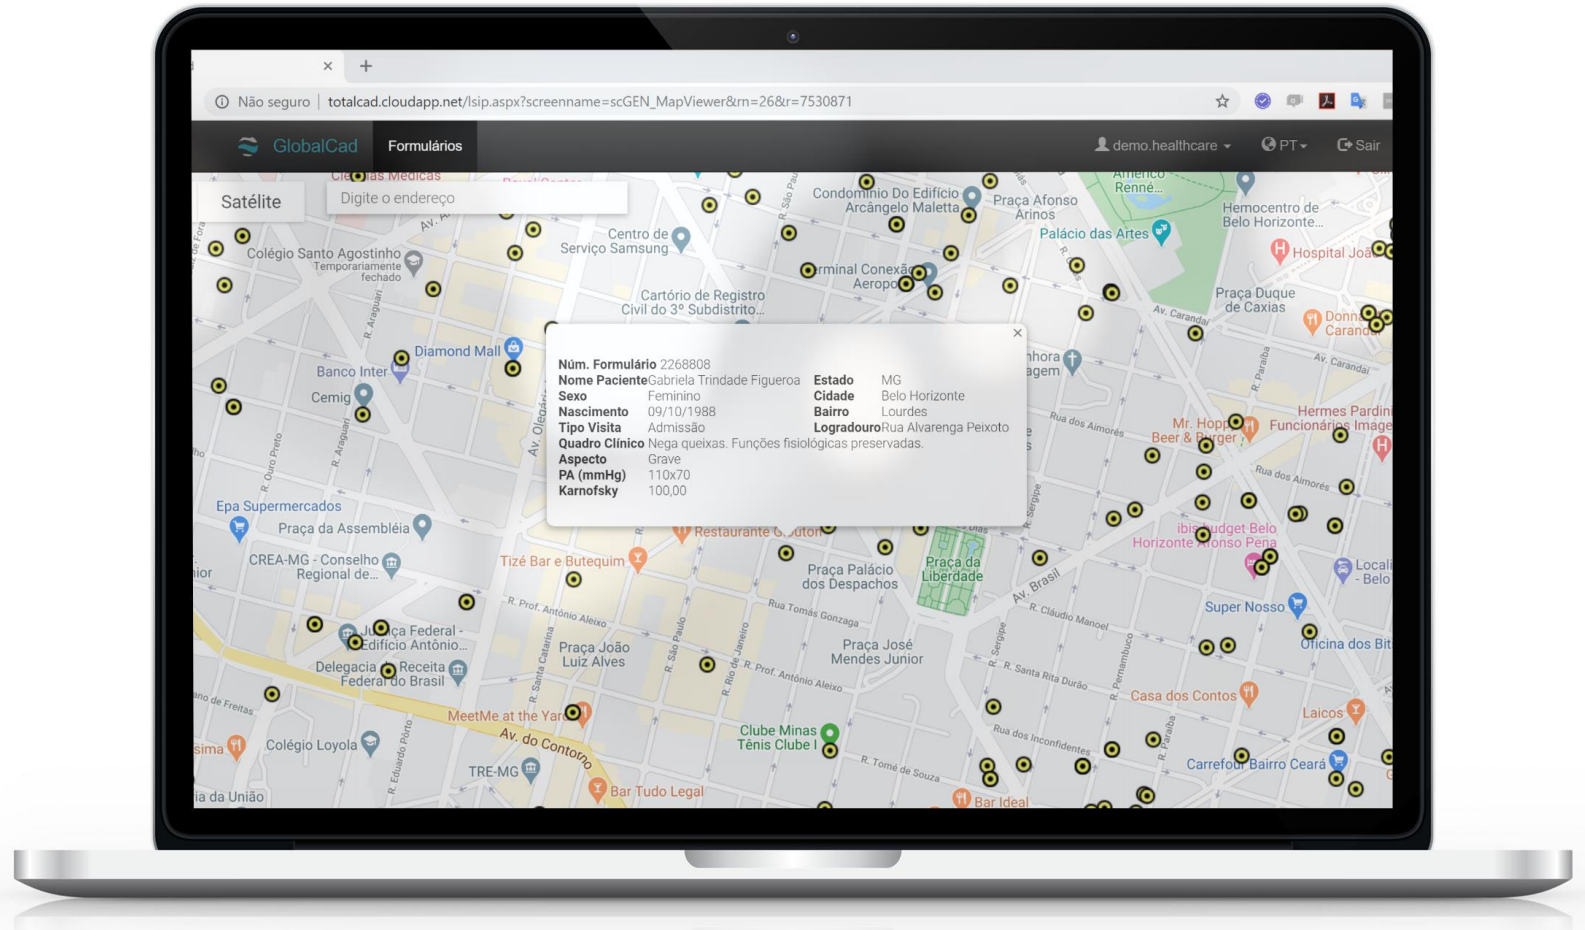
×
+
Não seguro | totalcad.cloudapp.net/lsip.aspx?screenname=scGEN_MapViewer&rn=26&r=7530871

GlobalCad
Formulários
demo.healthcare
PT
Sair

Satélite
Digite o endereço

Núm. Formulário 2268808
Nome Paciente Gabriela Trindade Figueroa
Sexo Feminino
Nascimento 09/10/1988
Tipo Visita Admissão
Quadro Clínico Nega queixas. Funções fisiológicas preservadas.
Aspecto Grave
PA (mmHg) 110x70
Karnofsky 100,00
Estado MG
Cidade Belo Horizonte
Bairro Lourdes
Logradouro Rua Alvarenga Peixoto

Colégio Santo Agostinho
Temporariamente fechado
Centro de Serviço Samsung
Condomínio Do Edifício Arcângelo Maletta
Praça Afonso Arinos
Palácio das Artes
Hemocentro de Belo Horizonte...
Hospital João
Cartório de Registro Civil do 3º Subdistrito...
Praça Duque de Caxias
Diamond Mall
Banco Inter
Cemig
Epa Supermercados
Praça da Assembléia
CREA-MG - Conselho Regional de...
Tizé Bar e Butequim
Restaurante Glouton
Praça Palácio dos Despachos
Praça da Liberdade
Justiça Federal - Edifício Antônio...
Delegacia da Receita Federal do Brasil
Praça João Luiz Alves
Praça José Mendes Junior
MeetMe at the Yard
Colégio Loyola
TRE-MG
Clube Minas Tênis Clube I
Bar Tudo Legal
Bar Ideal
Casa dos Contos
Laicos
Carrefour Bairro Ceará
Super Nosso
Oficina dos Bit
ibis budget Belo Horizonte Afonso Pena
Mr. Hoppy Beer & Burger
Hermes Pardini Funcionários Image
Av. Brasil
Av. do Contorno
Rua dos Aimorés
Av. Carandaí
Rua Tomás Gonzaga
R. Prof. Antônio Aleixo
Rua dos Inconfidentes
R. Tomé de Souza
R. Santa Rita Durão
R. Cláudio Manoel
Av. Olegário Maciel
R. Aráguari
R. Ouro Preto
R. São Paulo
R. Rio de Janeiro
R. Santa Catarina
R. Eduardo Porto
R. Sergipe
R. Pernambuco
R. Paraíba
ia da União
sima
Ciências Médicas
rminal Conexão Aeroporto
Renné...